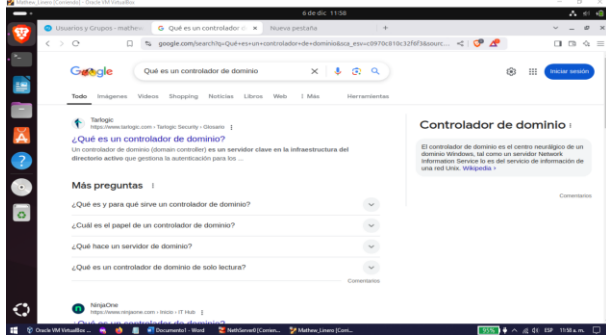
Mathew_Linero [Corriendo] - Oracle VM VirtualBox

6 de dic 11:58

Usuarios y Grupos - mathew

Qué es un controlador d

Nueva pestaña

google.com/search?q=Qué+es+un+controlador+de+dominio&sca_esv=c0970c610c32f6f3&sourc...

Google

Qué es un controlador de dominio

Iniciar sesión

Todo Imágenes Videos Shopping Noticias Libros Web Más Herramientas

Tarlogic
https://www.tarlogic.com › Tarlogic Security › Glosario

¿Qué es un controlador de dominio?

Un controlador de dominio (domain controller) es un servidor clave en la infraestructura del directorio activo que gestiona la autenticación para los ...

Más preguntas

¿Qué es y para qué sirve un controlador de dominio?

¿Cuál es el papel de un controlador de dominio?

¿Qué hace un servidor de dominio?

¿Qué es un controlador de dominio de solo lectura?

Comentarios

NinjaOne
https://www.ninjaone.com › Inicio › IT Hub

Controlador de dominio

El controlador de dominio es el centro neurálgico de un dominio Windows, tal como un servidor Network Information Service lo es del servicio de información de una red Unix. Wikipedia

Comentarios

Oracle VM VirtualBox

Documento1 - Word

NetBeans8 [Corrien...

Mathew_Linero [Corr...

ESP 11:58 a. m.